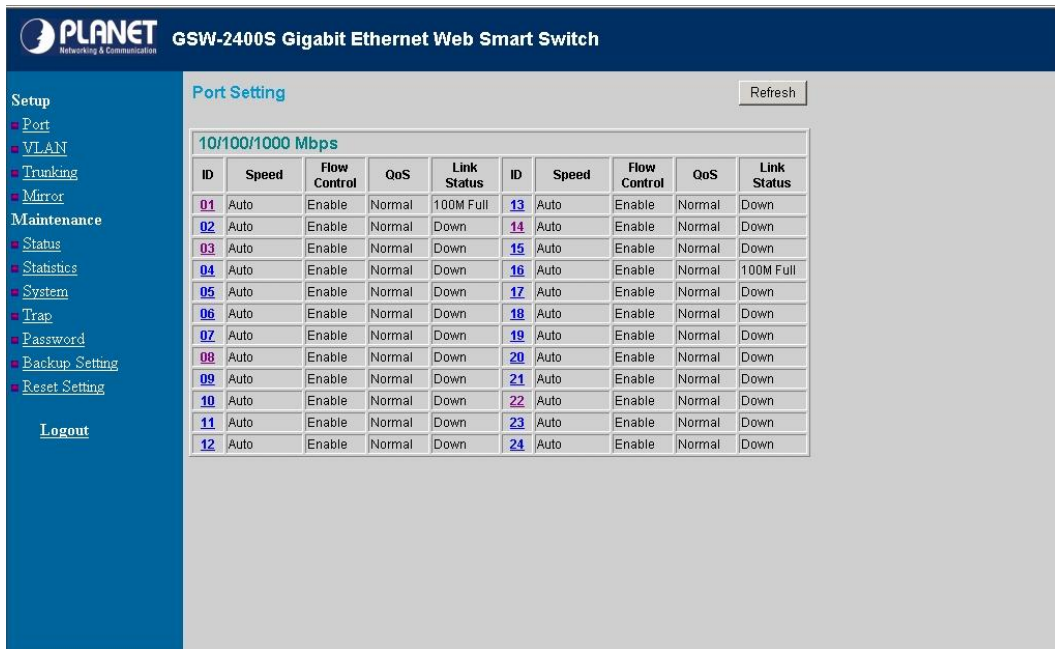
PLANET Networking & Communication

GSW-2400S Gigabit Ethernet Web Smart Switch

Setup
Port
VLAN
Trunking
Mirror
Maintenance
Status
Statistics
System
Trap
Password
Backup Setting
Reset Setting

Logout

Port Setting

Refresh

10/100/1000 Mbps

| ID | Speed | Flow Control | QoS | Link Status | ID | Speed | Flow Control | QoS | Link Status |
|---|---|---|---|---|---|---|---|---|---|
| 01 | Auto | Enable | Normal | 100M Full | 13 | Auto | Enable | Normal | Down |
| 02 | Auto | Enable | Normal | Down | 14 | Auto | Enable | Normal | Down |
| 03 | Auto | Enable | Normal | Down | 15 | Auto | Enable | Normal | Down |
| 04 | Auto | Enable | Normal | Down | 16 | Auto | Enable | Normal | 100M Full |
| 05 | Auto | Enable | Normal | Down | 17 | Auto | Enable | Normal | Down |
| 06 | Auto | Enable | Normal | Down | 18 | Auto | Enable | Normal | Down |
| 07 | Auto | Enable | Normal | Down | 19 | Auto | Enable | Normal | Down |
| 08 | Auto | Enable | Normal | Down | 20 | Auto | Enable | Normal | Down |
| 09 | Auto | Enable | Normal | Down | 21 | Auto | Enable | Normal | Down |
| 10 | Auto | Enable | Normal | Down | 22 | Auto | Enable | Normal | Down |
| 11 | Auto | Enable | Normal | Down | 23 | Auto | Enable | Normal | Down |
| 12 | Auto | Enable | Normal | Down | 24 | Auto | Enable | Normal | Down |